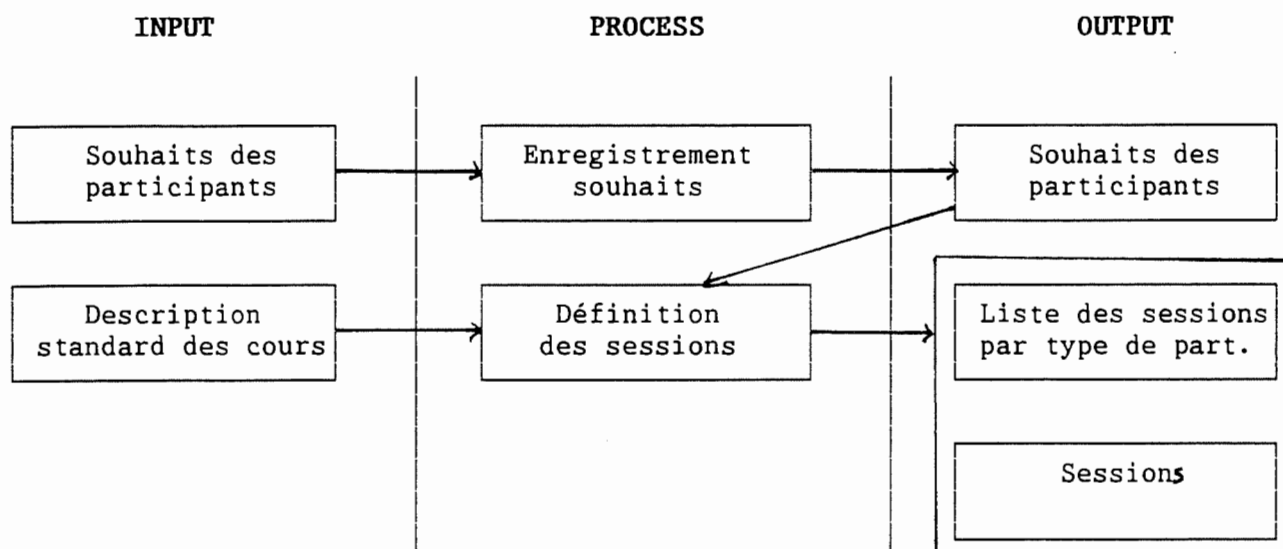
INPUT

PROCESS

OUTPUT

Souhaits des participants

Enregistrement souhaits

Souhaits des participants

Description standard des cours

Définition des sessions

Liste des sessions par type de part.

Sessions